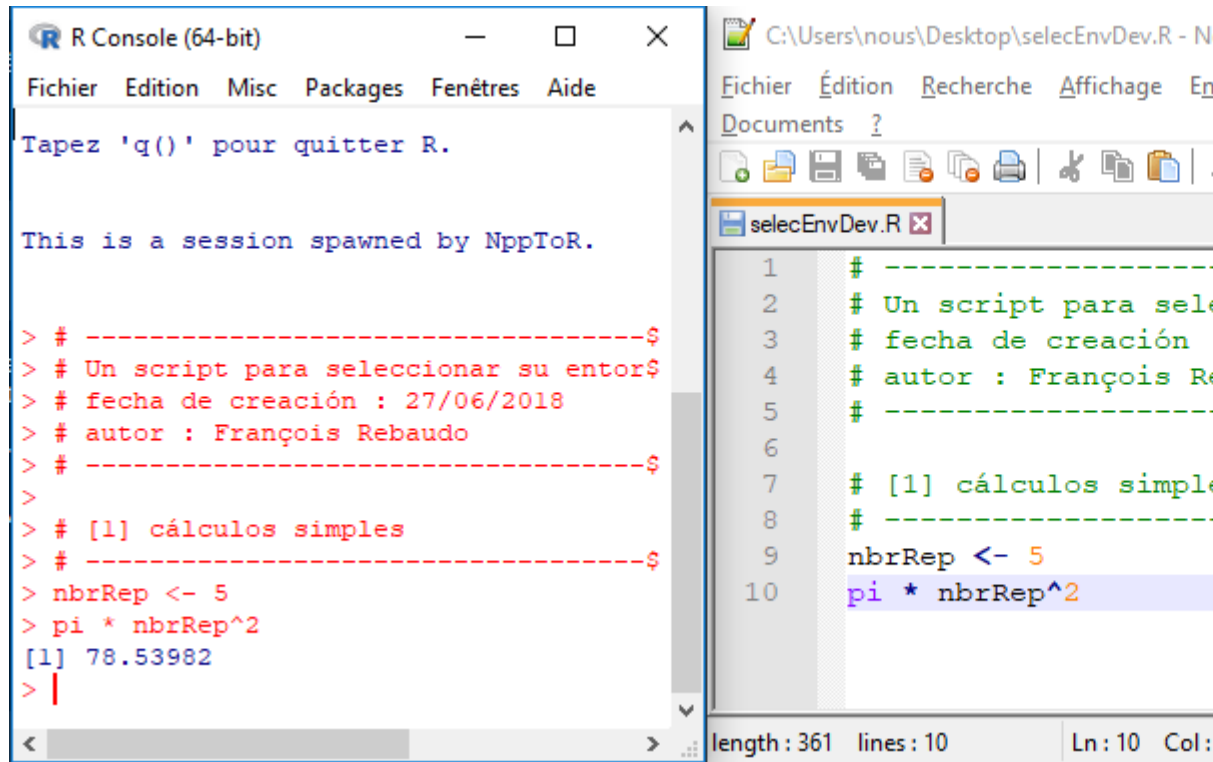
R Console (64-bit)

Fichier Edition Misc Packages Fenêtres Aide

Tapez 'q()' pour quitter R.

This is a session spawned by NppToR.

> # ----------------------------------$
> # Un script para seleccionar su entor$
> # fecha de creación : 27/06/2018
> # autor : François Rebaudo
> # ----------------------------------$
>
> # [1] cálculos simples
> # ----------------------------------$
> nbrRep <- 5
> pi * nbrRep^2
[1] 78.53982
>

C:\Users\nous\Desktop\selecEnvDev.R - N

Fichier Édition Recherche Affichage E

Documents ?

selecEnvDev.R

1 # ------------------
2 # Un script para sele
3 # fecha de creación
4 # autor : François Re
5 # ------------------
6
7 # [1] cálculos simple
8 # ------------------
9 nbrRep <- 5
10 pi * nbrRep^2

length : 361 lines : 10 Ln : 10 Col :